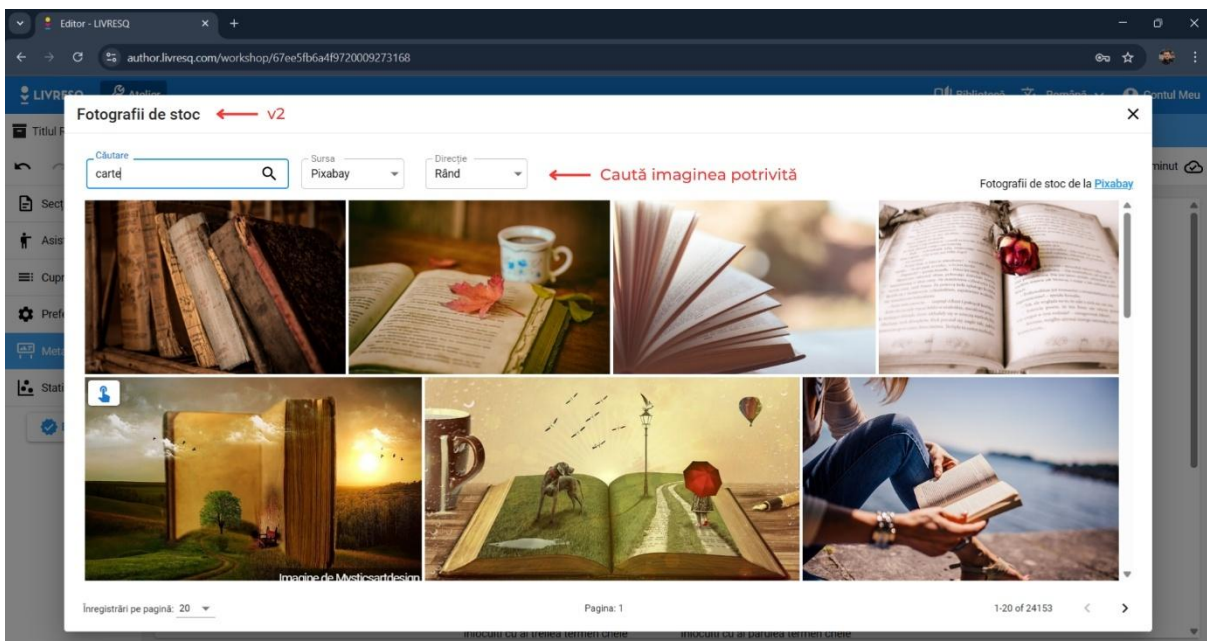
Editor - LIVRESQ

author.livresq.com/workshop/67ee5fb6a4f9720009273168

LIVRESQ Atelier

Bibliotecă Română Contul Meu

Titlul

Sect

Asis

Cupr

Pref

Meta

Stati

minut

Fotografii de stoc ← v2

Căutare
carte

Sursa
Pixabay

Direcție
Rând

← Caută imaginea potrivită

Fotografii de stoc de la Pixabay

Imagine de Mysticsartdesign

Înregistrări pe pagină: 20

Pagina: 1

1-20 of 24153

înlocuiți cu al treilea termen cheie

înlocuiți cu al doilea termen cheie